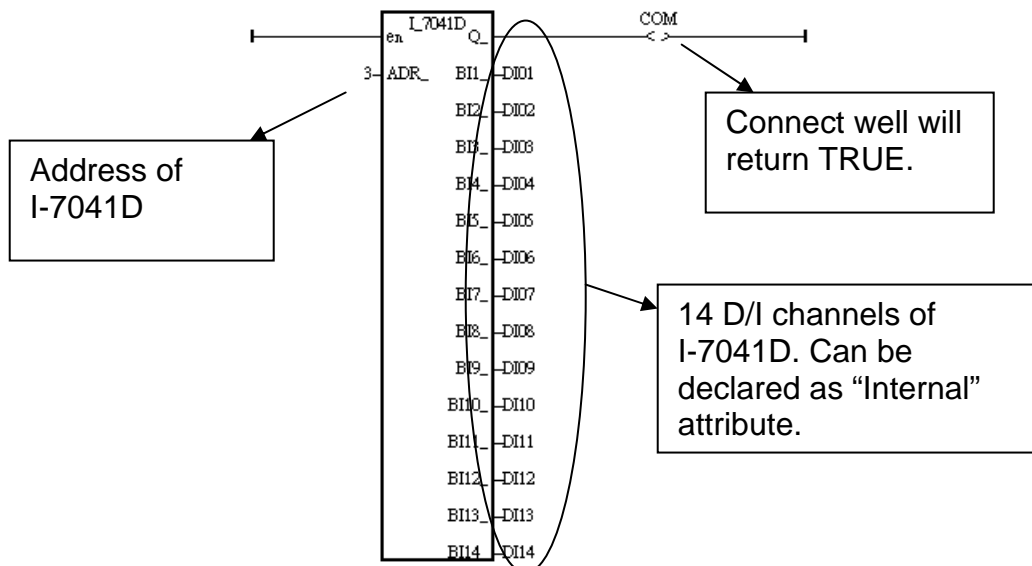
I_7041D
en
Q_
COM
< >
3
ADR_
BI1_
DI01
BI2_
DI02
BI3_
DI03
BI4_
DI04
BI5_
DI05
BI6_
DI06
BI7_
DI07
BI8_
DI08
BI9_
DI09
BI10_
DI10
BI11_
DI11
BI12_
DI12
BI13_
DI13
BI14_
DI14

Connect well will return TRUE.

Address of I-7041D

14 D/I channels of I-7041D. Can be declared as "Internal" attribute.